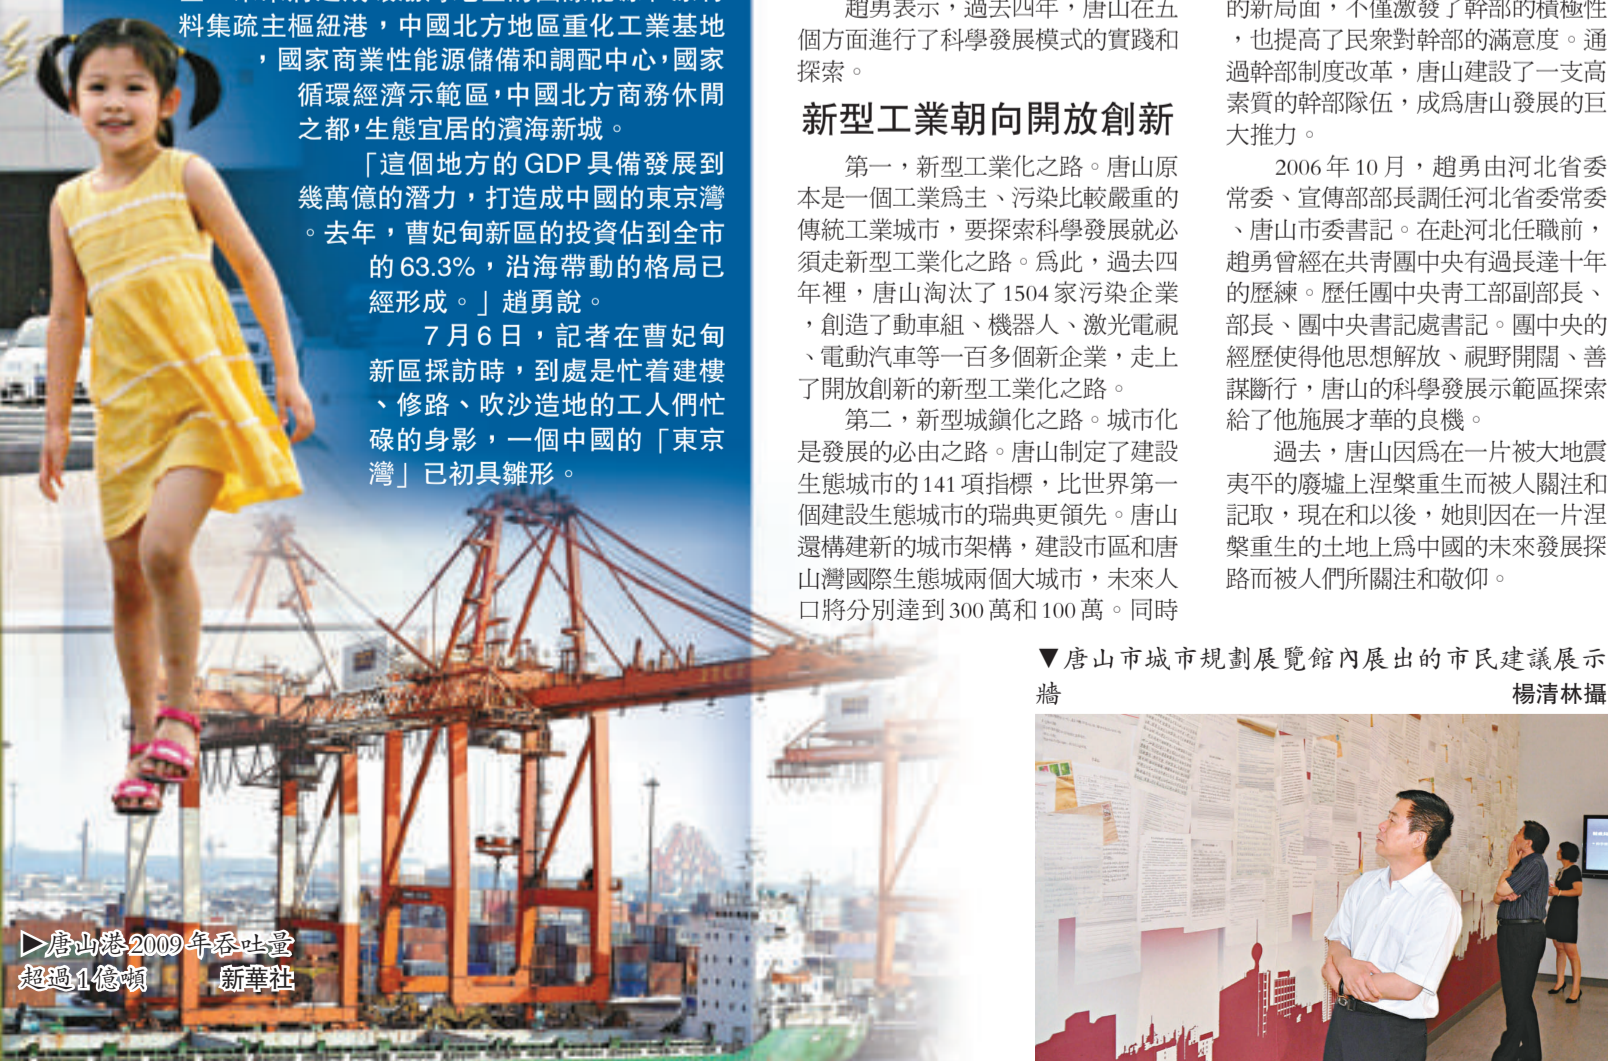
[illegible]料集疏主樞紐港，中國北方地區重化工業基地，國家商業性能源儲備和調配中心，國家循環經濟示範區，中國北方商務休閒之都，生態宜居的濱海新城。

「這個地方的 GDP 具備發展到幾萬億的潛力，打造成中國的東京灣。去年，曹妃甸新區的投資佔到全市的 63.3%，沿海帶動的格局已經形成。」趙勇說。

7 月 6 日，記者在曹妃甸新區採訪時，到處是忙着建樓、修路、吹沙造地的工人們忙碌的身影，一個中國的「東京灣」已初具雛形。

▷唐山港2009年吞吐量超過1億噸　新華社

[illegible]趙勇表示，過去四年，唐山在五個方面進行了科學發展模式的實踐和探索。

新型工業朝向開放創新

第一，新型工業化之路。唐山原本是一個工業爲主、污染比較嚴重的傳統工業城市，要探索科學發展就必須走新型工業化之路。爲此，過去四年裡，唐山淘汰了 1504 家污染企業，創造了動車組、機器人、激光電視、電動汽車等一百多個新企業，走上了開放創新的新型工業化之路。

第二，新型城鎮化之路。城市化是發展的必由之路。唐山制定了建設生態城市的 141 項指標，比世界第一個建設生態城市的瑞典更領先。唐山還構建新的城市架構，建設市區和唐山灣國際生態城兩個大城市，未來人口將分別達到 300 萬和 100 萬。同時

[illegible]的新局面，不僅激發了幹部的積極性，也提高了民衆對幹部的滿意度。通過幹部制度改革，唐山建設了一支高素質的幹部隊伍，成爲唐山發展的巨大推力。

2006 年 10 月，趙勇由河北省委常委、宣傳部部長調任河北省委常委、唐山市委書記。在赴河北任職前，趙勇曾經在共青團中央有過長達十年的歷練。歷任團中央青工部副部長、部長、團中央書記處書記。團中央的經歷使得他思想解放、視野開闊、善謀斷行，唐山的科學發展示範區探索給了他施展才華的良機。

過去，唐山因爲在一片被大地震夷平的廢墟上涅槃重生而被人關注和記取，現在和以後，她則因在一片涅槃重生的土地上爲中國的未來發展探路而被人們所關注和敬仰。

▼唐山市城市規劃展覽館內展出的市民建議展示牆　楊清林攝